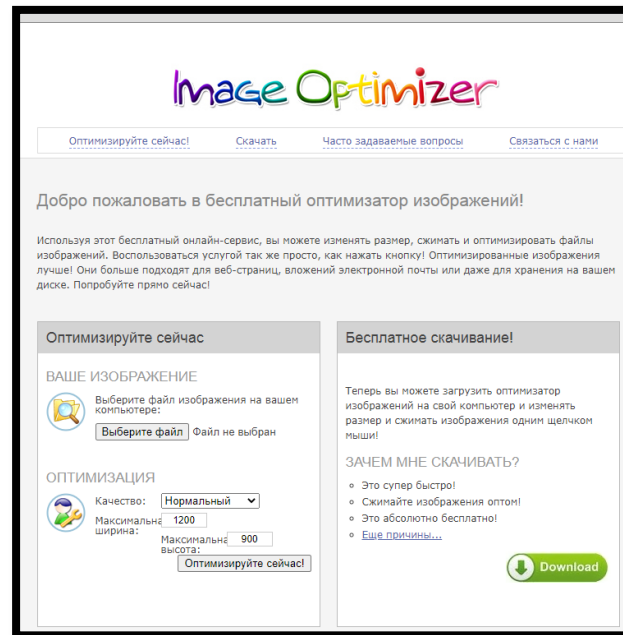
Image Optimizer

Оптимизируйте сейчас! Скачать Часто задаваемые вопросы Связаться с нами

Добро пожаловать в бесплатный оптимизатор изображений!

Используя этот бесплатный онлайн-сервис, вы можете изменять размер, сжимать и оптимизировать файлы изображений. Воспользоваться услугой так же просто, как нажать кнопку! Оптимизированные изображения лучше! Они больше подходят для веб-страниц, вложений электронной почты или даже для хранения на вашем диске. Попробуйте прямо сейчас!

Оптимизируйте сейчас

ВАШЕ ИЗОБРАЖЕНИЕ

Выберите файл изображения на вашем компьютере:

Выберите файл Файл не выбран

ОПТИМИЗАЦИЯ

Качество: Нормальный

Максимальная ширина: 1200

Максимальная высота: 900

Оптимизируйте сейчас!

Бесплатное скачивание!

Теперь вы можете загрузить оптимизатор изображений на свой компьютер и изменять размер и сжимать изображения одним щелчком мыши!

ЗАЧЕМ МНЕ СКАЧИВАТЬ?

- Это супер быстро!
- Сжимайте изображения оптом!
- Это абсолютно бесплатно!
- Еще причины...

Download